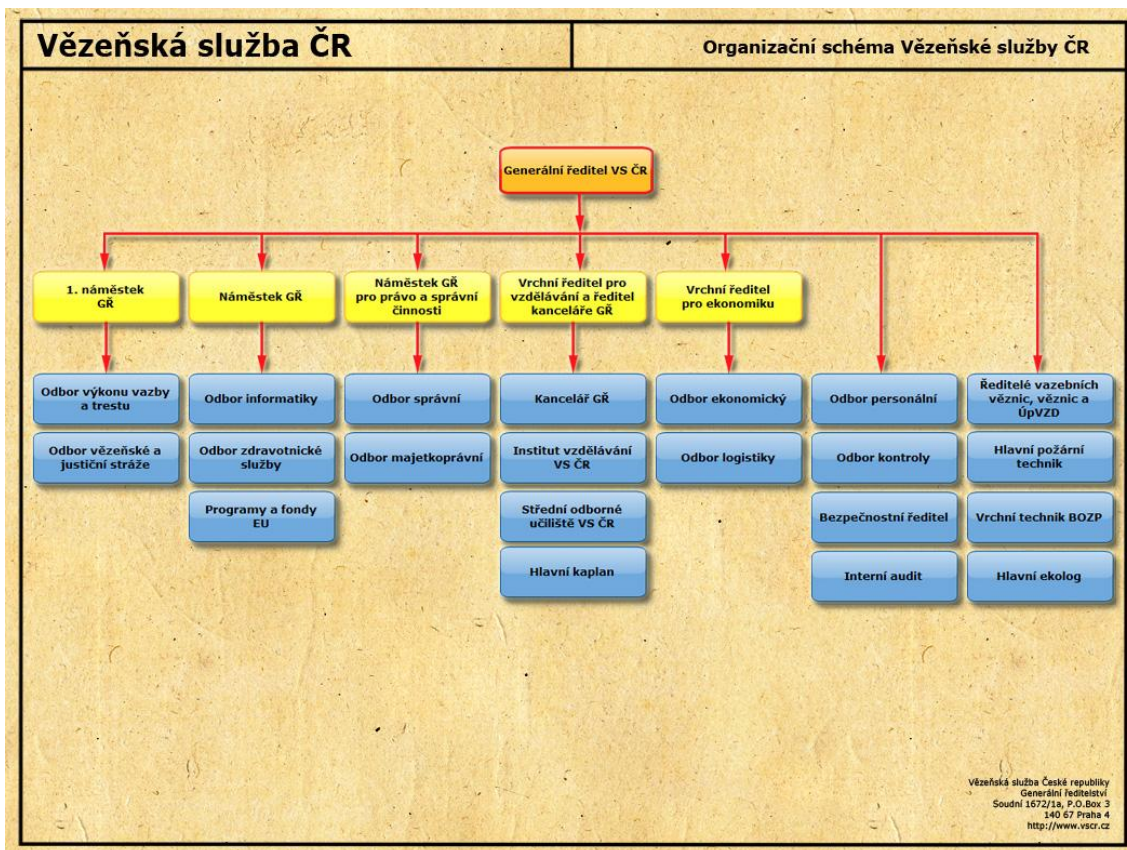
Vězeňská služba ČR

Organizační schéma Vězeňské služby ČR

Generální ředitel VS ČR

1. náměstek GŘ

Odbor výkonu vazby a trestu

Odbor vězeňské a justiční stráže

Náměstek GŘ

Odbor informatiky

Odbor zdravotnické služby

Programy a fondy EU

Náměstek GŘ pro právo a správní činnosti

Odbor správní

Odbor majetkoprávní

Vrchní ředitel pro vzdělávání a ředitel kanceláře GŘ

Kancelář GŘ

Institut vzdělávání VS ČR

Střední odborné učiliště VS ČR

Hlavní kaplan

Vrchní ředitel pro ekonomiku

Odbor ekonomický

Odbor logistiky

Odbor personální

Odbor kontroly

Bezpečnostní ředitel

Interní audit

Ředitelé vazebních věznic, věznic a ÚpVZD

Hlavní požární technik

Vrchní technik BOZP

Hlavní ekolog

Vězeňská služba České republiky
Generální ředitelství
Soudní 1672/1a, P.O.Box 3
140 67 Praha 4
http://www.vscr.cz